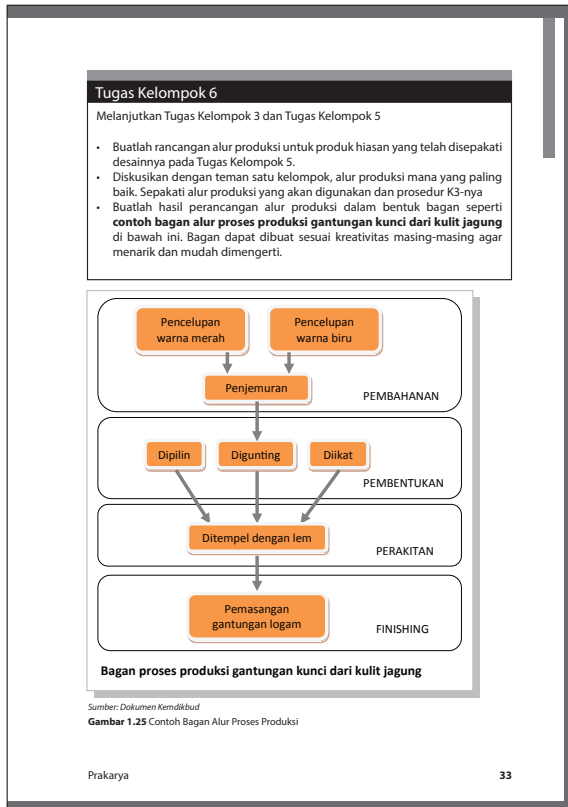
Tugas Kelompok 6

Melanjutkan Tugas Kelompok 3 dan Tugas Kelompok 5

- Buatlah rancangan alur produksi untuk produk hiasan yang telah disepakati desainnya pada Tugas Kelompok 5.
- Diskusikan dengan teman satu kelompok, alur produksi mana yang paling baik. Sepakati alur produksi yang akan digunakan dan prosedur K3-nya
- Buatlah hasil perancangan alur produksi dalam bentuk bagan seperti **contoh bagan alur proses produksi gantungan kunci dari kulit jagung** di bawah ini. Bagan dapat dibuat sesuai kreativitas masing-masing agar menarik dan mudah dimengerti.

Pencelupan warna merah

Pencelupan warna biru

Penjemuran

PEMBAHANAN

Dipilin

Digunting

Diikat

PEMBENTUKAN

Ditempel dengan lem

PERAKITAN

Pemasangan gantungan logam

FINISHING

**Bagan proses produksi gantungan kunci dari kulit jagung**

Sumber: Dokumen Kemdikbud

**Gambar 1.25** Contoh Bagan Alur Proses Produksi

Prakarya

33